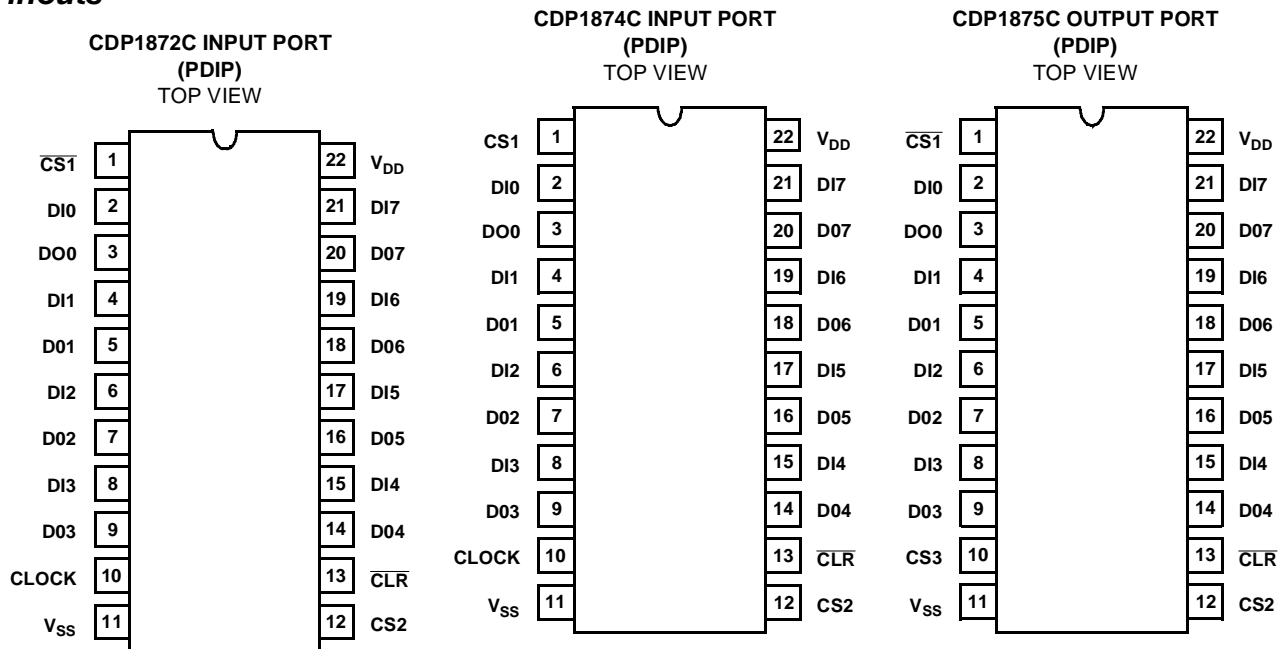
inouts

CDP1872C INPUT PORT
(PDIP)
TOP VIEW

$\overline{CS1}$ 1
DI0 2
DO0 3
DI1 4
D01 5
DI2 6
D02 7
DI3 8
D03 9
CLOCK 10
$V_{SS}$ 11
22 $V_{DD}$
21 DI7
20 D07
19 DI6
18 D06
17 DI5
16 D05
15 DI4
14 D04
13 $\overline{CLR}$
12 CS2

CDP1874C INPUT PORT
(PDIP)
TOP VIEW

CS1 1
DI0 2
DO0 3
DI1 4
D01 5
DI2 6
D02 7
DI3 8
D03 9
CLOCK 10
$V_{SS}$ 11
22 $V_{DD}$
21 DI7
20 D07
19 DI6
18 D06
17 DI5
16 D05
15 DI4
14 D04
13 $\overline{CLR}$
12 CS2

CDP1875C OUTPUT PORT
(PDIP)
TOP VIEW

$\overline{CS1}$ 1
DI0 2
DO0 3
DI1 4
D01 5
DI2 6
D02 7
DI3 8
D03 9
CS3 10
$V_{SS}$ 11
22 $V_{DD}$
21 DI7
20 D07
19 DI6
18 D06
17 DI5
16 D05
15 DI4
14 D04
13 $\overline{CLR}$
12 CS2